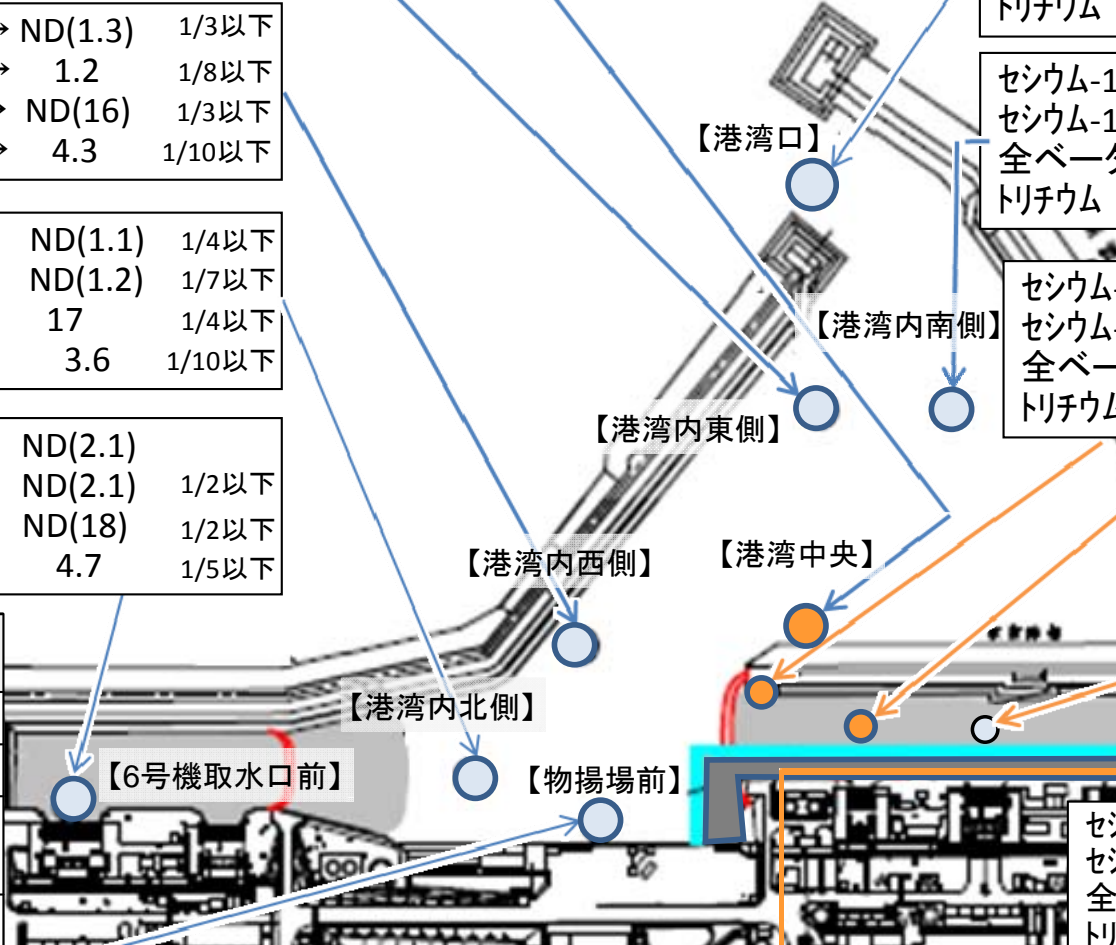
→ ND(1.3) 1/3以下
→ 1.2 1/8以下
→ ND(16) 1/3以下
→ 4.3 1/10以下

ND(1.1) 1/4以下
ND(1.2) 1/7以下
17 1/4以下
3.6 1/10以下

ND(2.1)
ND(2.1) 1/2以下
ND(18) 1/2以下
4.7 1/5以下

トリチウム

セシウム-1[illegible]
セシウム-1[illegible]
全ベータ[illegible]
トリチウム

セシウム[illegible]
セシウム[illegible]
全ベー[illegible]
トリチウム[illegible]

【港湾口】
【港湾内南側】
【港湾内東側】
【港湾内西側】
【港湾中央】
【港湾内北側】
【6号機取水口前】
【物揚場前】

セ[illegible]
セ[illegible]
全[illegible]
トリ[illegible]